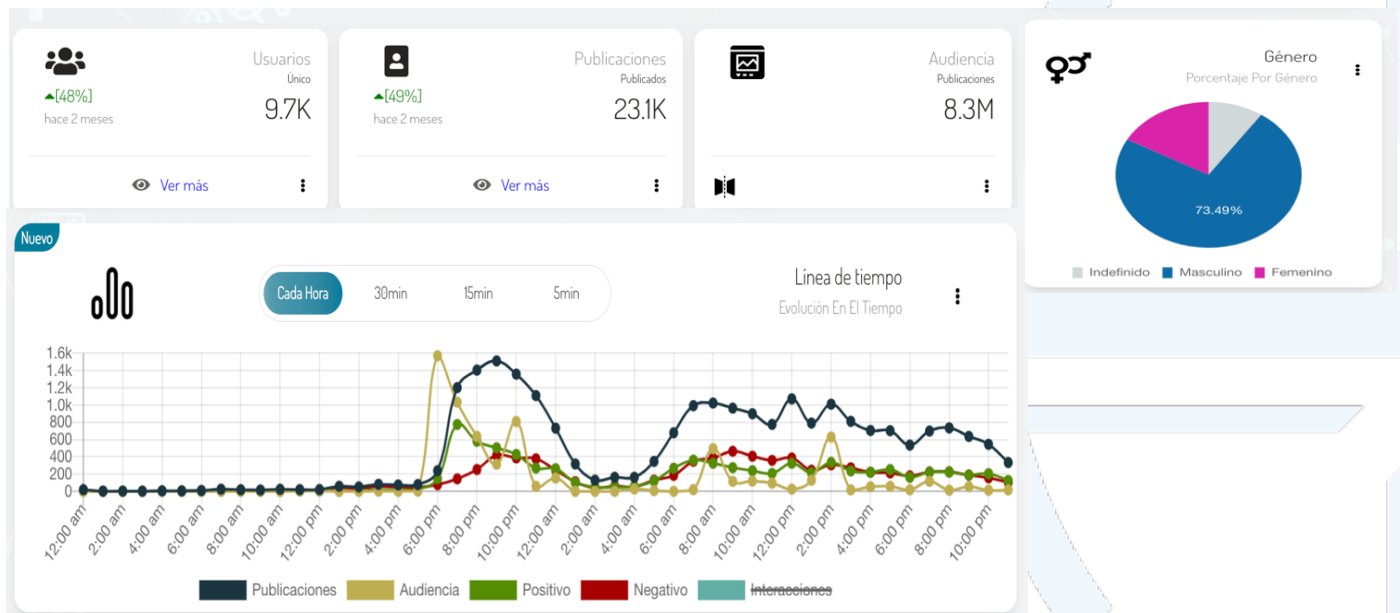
Usuarios
Único
[48%]
hace 2 meses
9.7K
Ver más

Publicaciones
Publicados
[49%]
hace 2 meses
23.1K
Ver más

Audiencia
Publicaciones
8.3M

Género
Porcentaje Por Género
73.49%
Indefinido Masculino Femenino

Nuevo

Cada Hora 30min 15min 5min

Línea de tiempo
Evolución En El Tiempo

1.6k
1.4k
1.2k
1.0k
800
600
400
200
0

12:00 am 2:00 am 4:00 am 6:00 am 8:00 am 10:00 am 12:00 pm 2:00 pm 4:00 pm 6:00 pm 8:00 pm 10:00 pm 12:00 am 2:00 am 4:00 am 6:00 am 8:00 am 10:00 am 12:00 pm 2:00 pm 4:00 pm 6:00 pm 8:00 pm 10:00 pm

Publicaciones Audiencia Positivo Negativo Interacciones